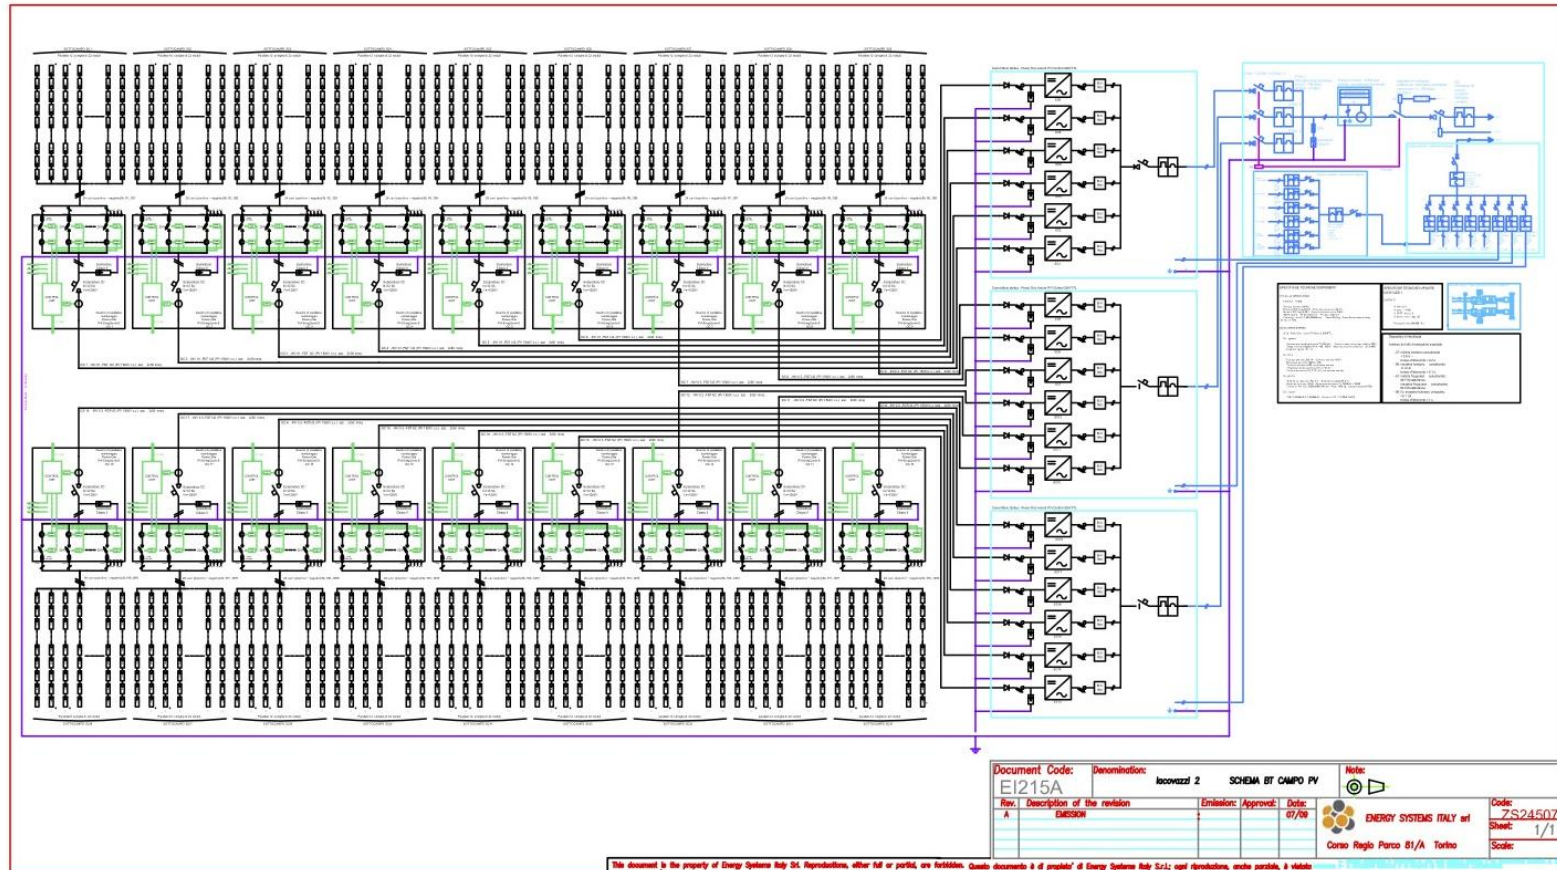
Document Code:
EI215A

Denomination:
Iacovazzi 2 SCHEMA BT CAMPO PV

Note:

| Rev. | Description of the revision | Emission: | Approval: | Date: |
|---|---|---|---|---|
| A | EMISSION | | | 07/09 |

ENERGY SYSTEMS ITALY srl
Corso Regio Parco 81/A Torino

Code:
ZS24507

Sheet:
1/1

Scale:

This document is the property of Energy Systems Italy Srl. Reproductions, either full or partial, are forbidden. Questo documento è di proprieta' di Energy Systems Italy S.r.l.; ogni riproduzione, anche parziale, è vietata